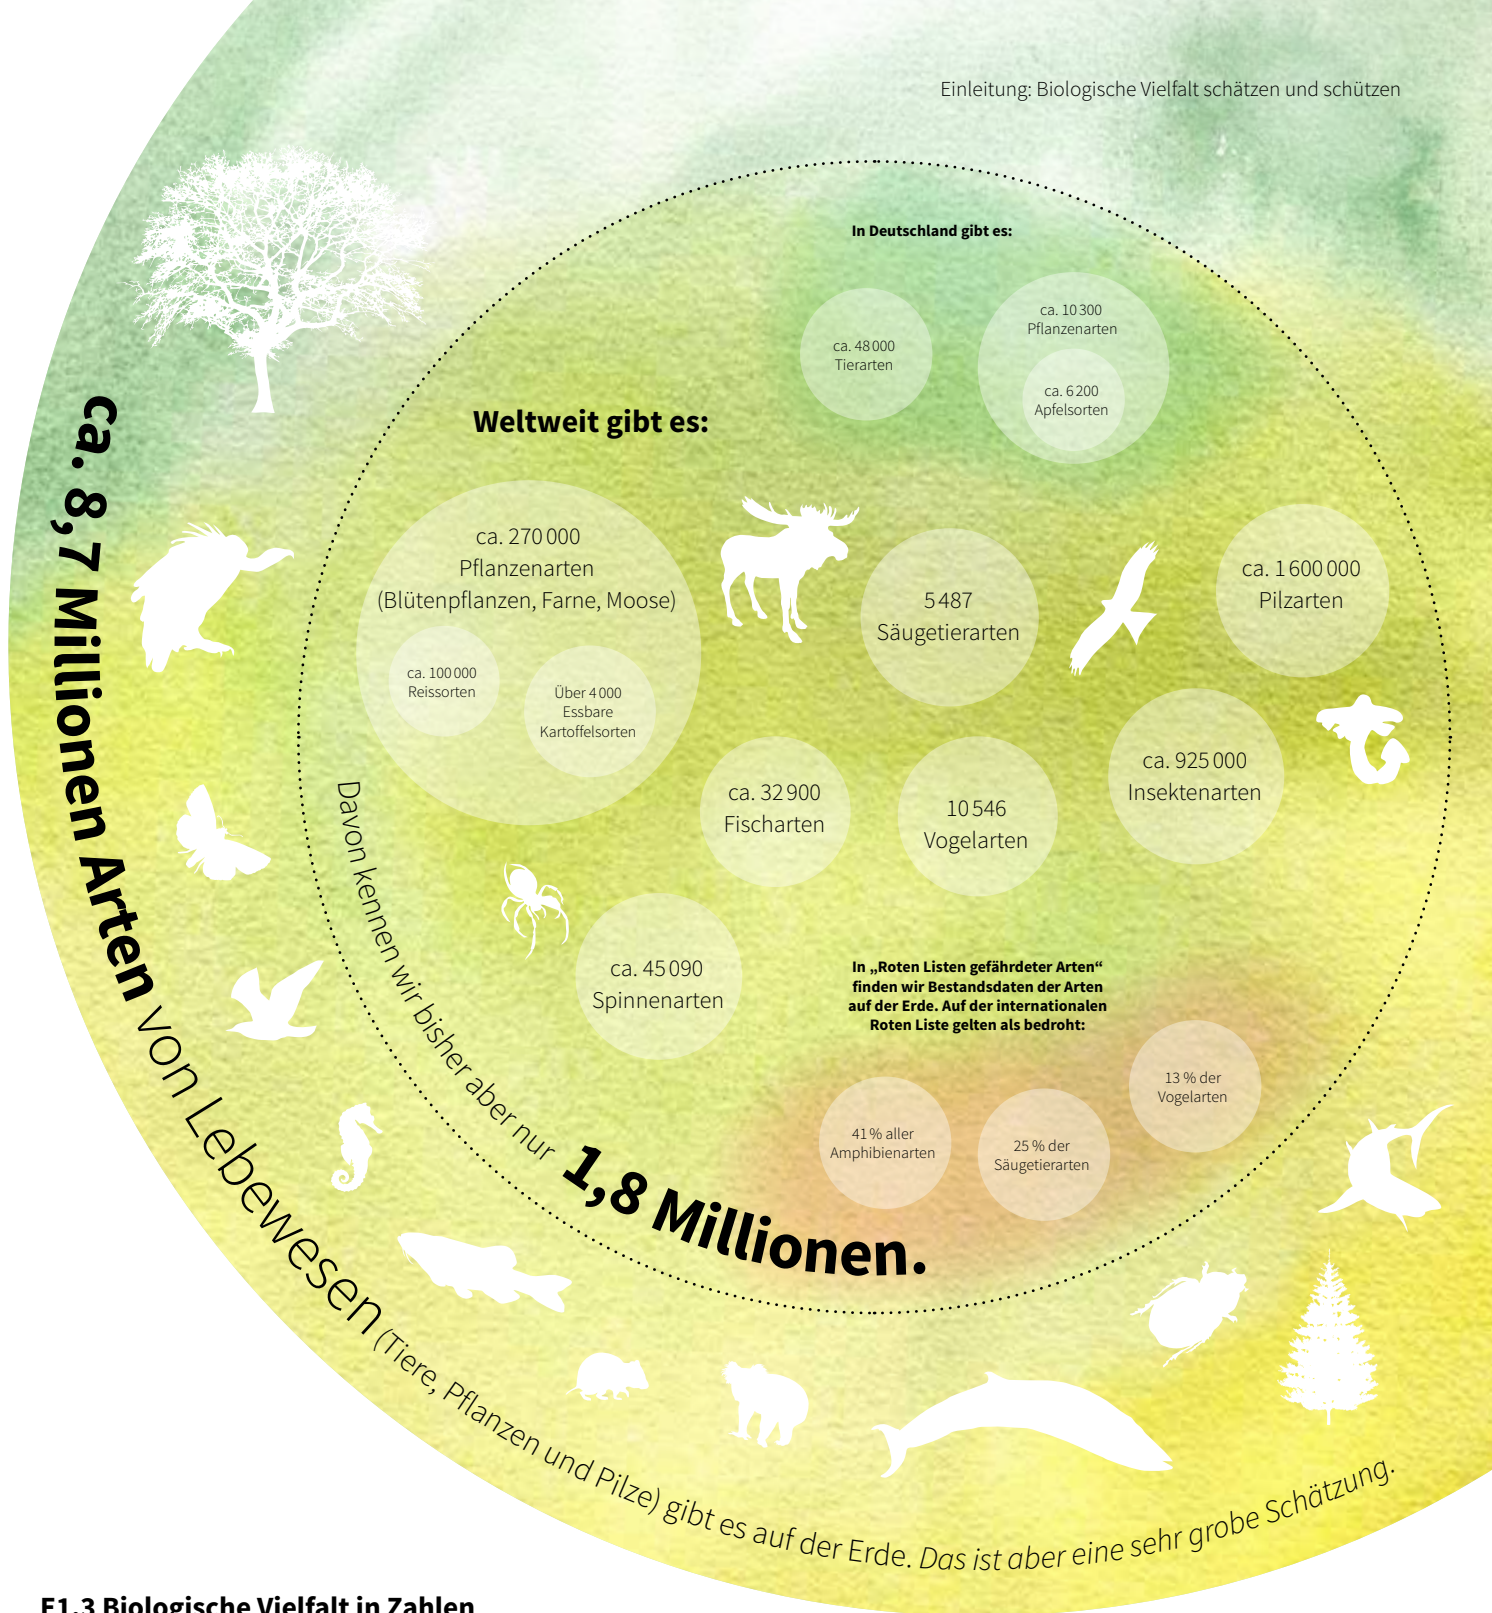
Einleitung: Biologische Vielfalt schätzen und schützen

In Deutschland gibt es:

ca. 48 000 Tierarten

ca. 10 300 Pflanzenarten

ca. 6 200 Apfelsorten

Weltweit gibt es:

ca. 270 000 Pflanzenarten (Blütenpflanzen, Farne, Moose)

ca. 100 000 Reissorten

Über 4 000 Essbare Kartoffelsorten

5 487 Säugetierarten

ca. 1 600 000 Pilzarten

ca. 32 900 Fischarten

10 546 Vogelarten

ca. 925 000 Insektenarten

ca. 45 090 Spinnenarten

In „Roten Listen gefährdeter Arten“ finden wir Bestandsdaten der Arten auf der Erde. Auf der internationalen Roten Liste gelten als bedroht:

41 % aller Amphibienarten

25 % der Säugetierarten

13 % der Vogelarten

Davon kennen wir bisher aber nur 1,8 Millionen.

Ca. 8,7 Millionen Arten von Lebewesen (Tiere, Pflanzen und Pilze) gibt es auf der Erde. Das ist aber eine sehr grobe Schätzung.

F1.3 Biologische Vielfalt in Zahlen